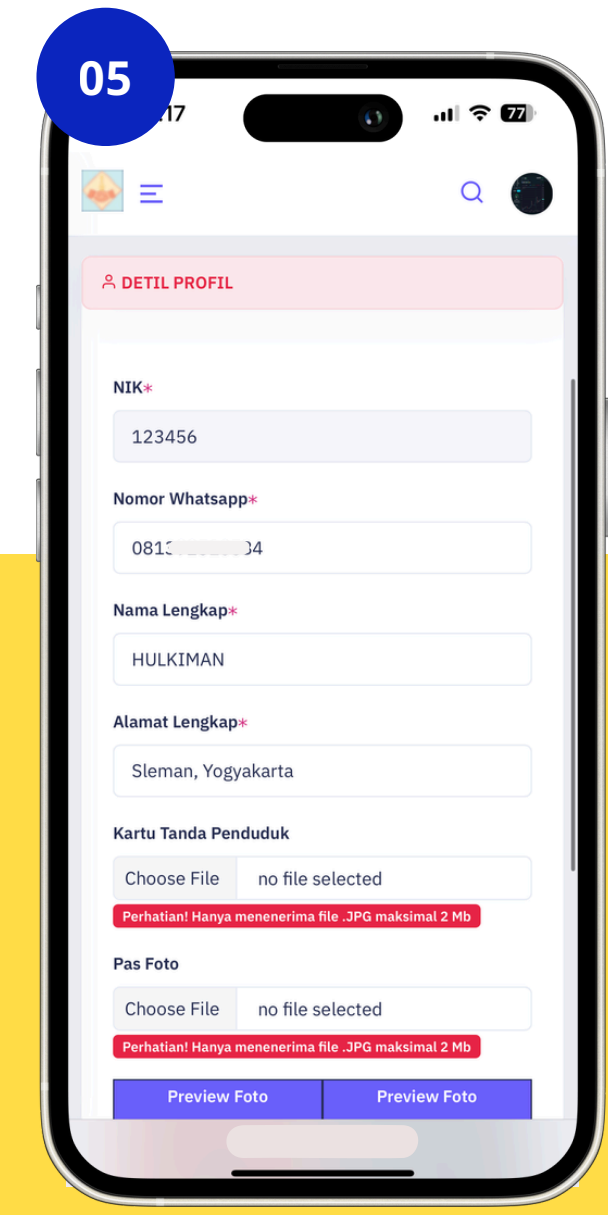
05

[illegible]17

77

DETIL PROFIL

NIK*

123456

Nomor Whatsapp*

0813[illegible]34

Nama Lengkap*

HULKIMAN

Alamat Lengkap*

Sleman, Yogyakarta

Kartu Tanda Penduduk

Choose File no file selected

Perhatian! Hanya menenerima file .JPG maksimal 2 Mb

Pas Foto

Choose File no file selected

Perhatian! Hanya menenerima file .JPG maksimal 2 Mb

Preview Foto | Preview Foto